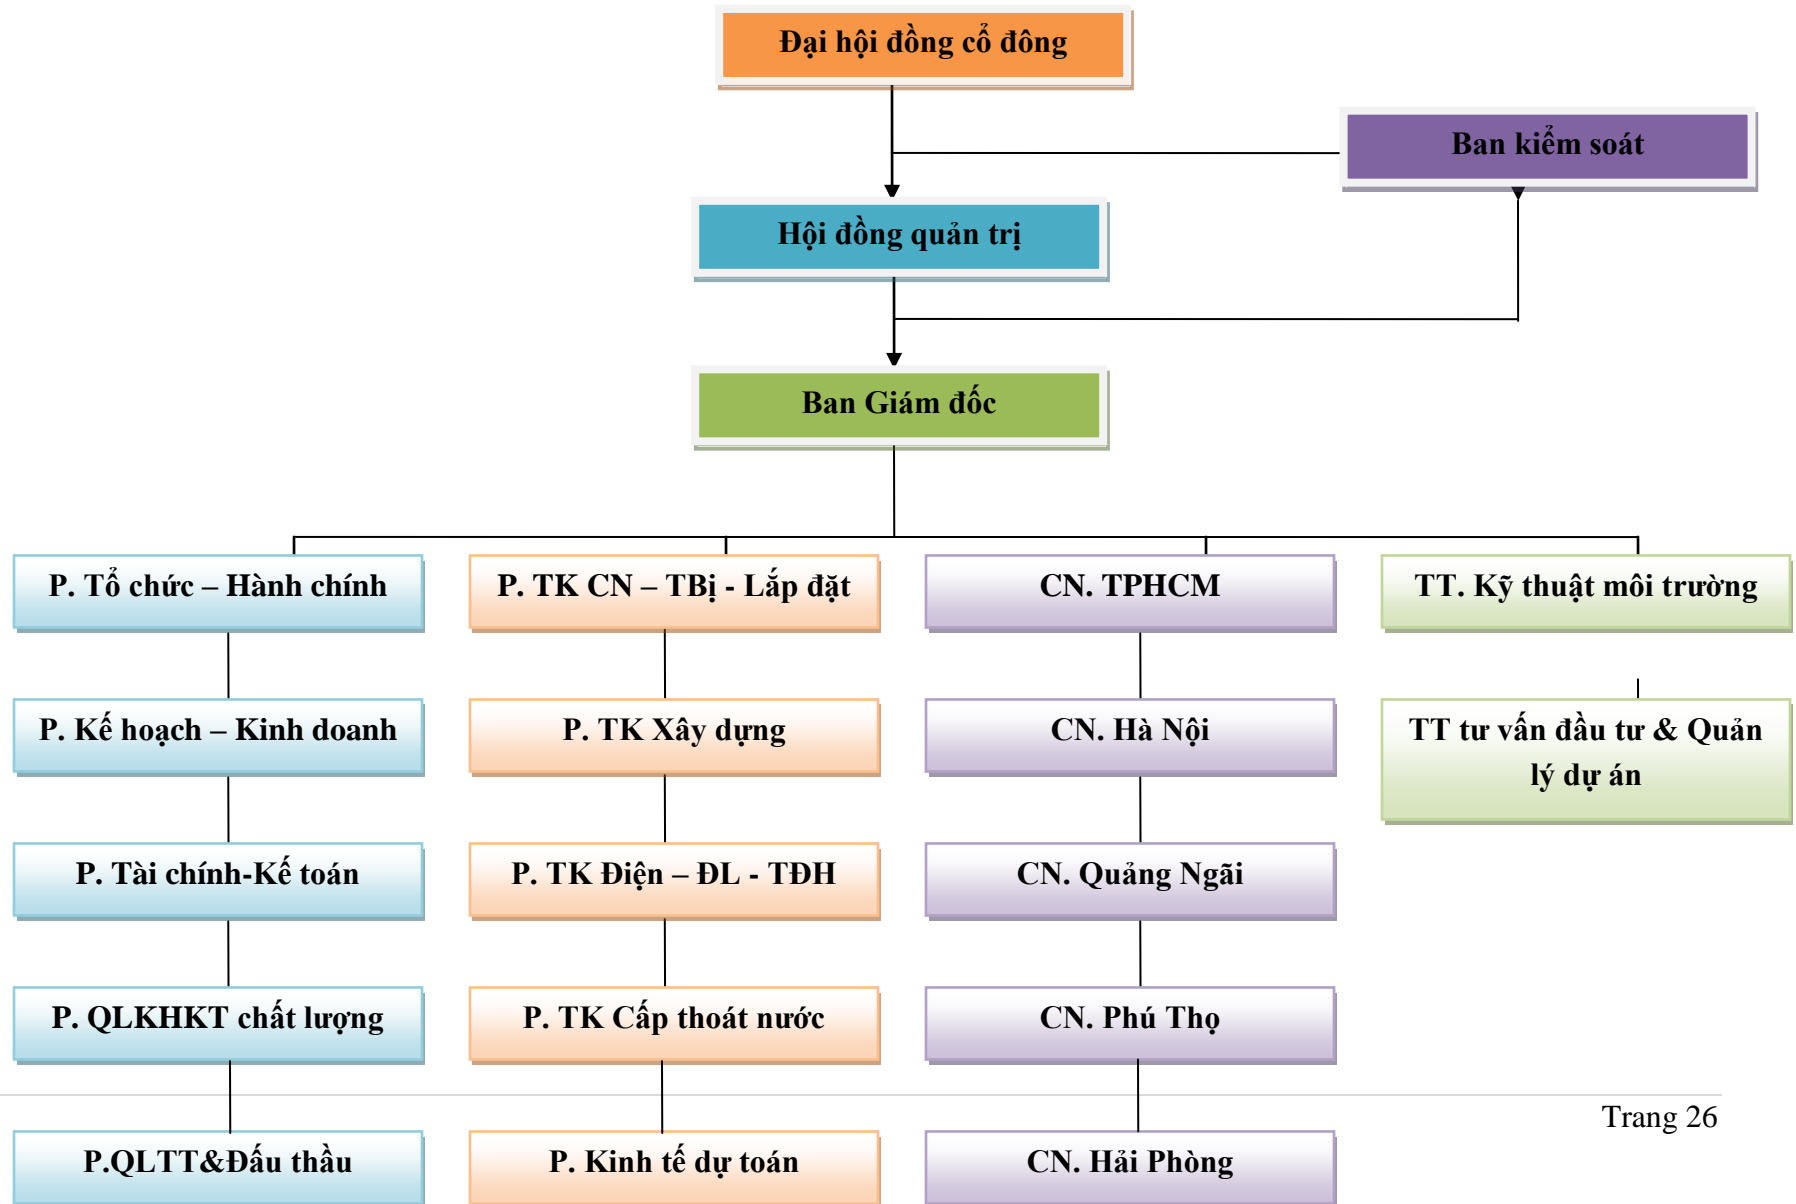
Đại hội đồng cổ đông

Ban kiểm soát

Hội đồng quản trị

Ban Giám đốc

P. Tổ chức – Hành chính

P. Kế hoạch – Kinh doanh

P. Tài chính-Kế toán

P. QLKHKT chất lượng

P.QLTT&Đấu thầu

P. TK CN – TBị - Lắp đặt

P. TK Xây dựng

P. TK Điện – ĐL - TĐH

P. TK Cấp thoát nước

P. Kinh tế dự toán

CN. TPHCM

CN. Hà Nội

CN. Quảng Ngãi

CN. Phú Thọ

CN. Hải Phòng

TT. Kỹ thuật môi trường

TT tư vấn đầu tư & Quản lý dự án

Trang 26